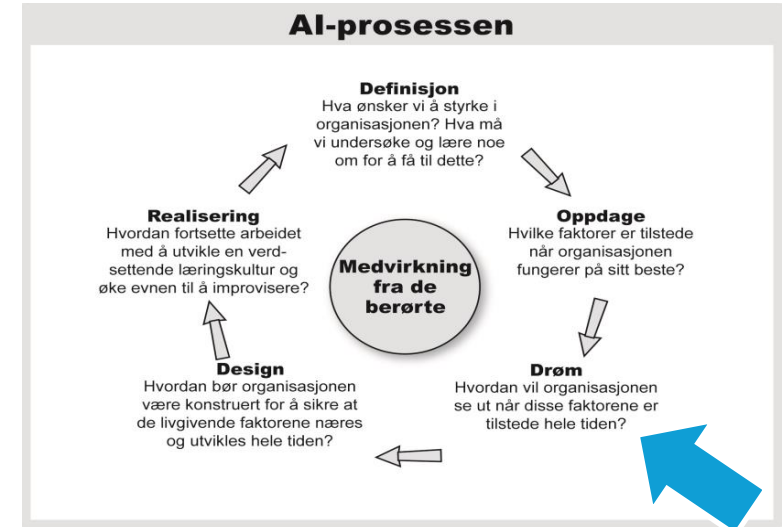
AI-prosessen

Definisjon
Hva ønsker vi å styrke i organisasjonen? Hva må vi undersøke og lære noe om for å få til dette?

Oppdage
Hvilke faktorer er tilstede når organisasjonen fungerer på sitt beste?

Drøm
Hvordan vil organisasjonen se ut når disse faktorene er tilstede hele tiden?

Design
Hvordan bør organisasjonen være konstruert for å sikre at de livgivende faktorene næres og utvikles hele tiden?

Realisering
Hvordan fortsette arbeidet med å utvikle en verdsettende læringskultur og øke evnen til å improvisere?

Medvirkning fra de berørte